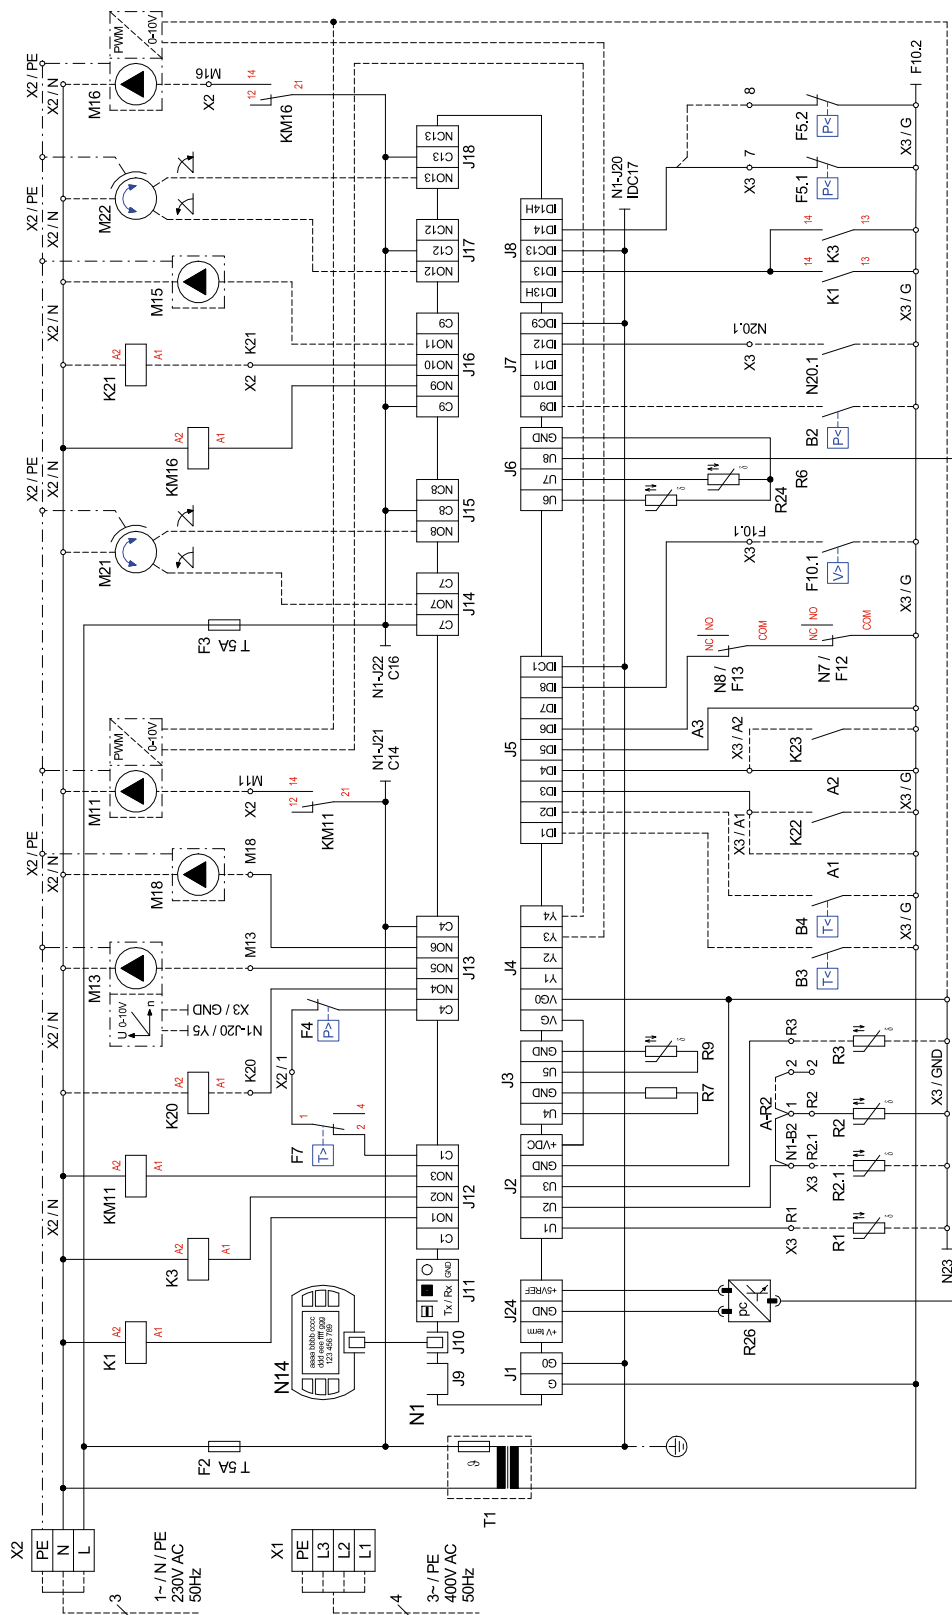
X2 / PE
X2 / N
M16
X2
M16
14
12
21
KM16
PWM
0-10V
X2 / PE
X2 / N
M22
X2 / N
M15
K21
A2
A1
X2
K21
KM16
A2
A1
X2 / PE
X2 / N
M21
F3
T 5A
M11
PWM
0-10V
X2
M11
14
12
21
KM11
X2 / PE
X2 / N
M18
M18
M13
M13
U 0-10V
n
X3 / GND
N1-J20 / Y5
X2 / N
K20
A2
A1
X2 / 1
F4
P>
F7
T>
1
2
4
KM11
A2
A1
X2 / N
K3
A2
A1
K1
A2
A1
N14
aaaa bbbb cccc
ddd eeee ffff gggg
123 456 789
F2
T 5A
X2
PE
N
L
3
1~ / N / PE
230V AC
50Hz
X1
PE
L3
L2
L1
4
3~ / PE
400V AC
50Hz
T1
N1
J18
NC13
C13
NO13
J17
NC12
C12
NO12
J16
C9
NO11
NO10
NO9
C9
J15
NC8
C8
NO8
J14
C7
NO7
C7
N1-J22
C16
N1-J21
C14
J13
C4
NO6
NO5
NO4
C4
J12
C1
NO3
NO2
NO1
C1
J11
GND
Tx / Rx
J10
J9
N1-J20
IDC17
J8
ID14H
ID14
IDC13
ID13
ID13H
J7
IDC9
ID12
ID11
ID10
ID9
J6
GND
U8
U7
U6
J5
IDC1
ID8
ID7
ID6
ID5
ID4
ID3
ID2
ID1
J4
Y4
Y3
Y2
Y1
VG0
VG
J3
GND
U5
GND
U4
+VDC
J2
GND
U3
U2
U1
J24
+5VREF
GND
+V term
J1
G0
G
R26
PC
R9
R7
8
7
X3
F5.2
P<
F5.1
P<
X3 / G
F10.2
14
13
K3
14
13
K1
X3 / G
N20.1
X3
N20.1
B2
P<
R6
R24
F10.1
X3
F10.1
V>
X3 / G
NC
NO
COM
N8 / F13
NC
NO
COM
N7 / F12
A3
X3 / A2
K23
A2
X3 / G
X3 / A1
K22
A1
B4
T<
X3 / G
B3
T<
R3
R3
2
2
A-R2
1
N1-B2
R2
R2
X3 / GND
R2.1
X3
R2.1
R1
X3
R1
N23